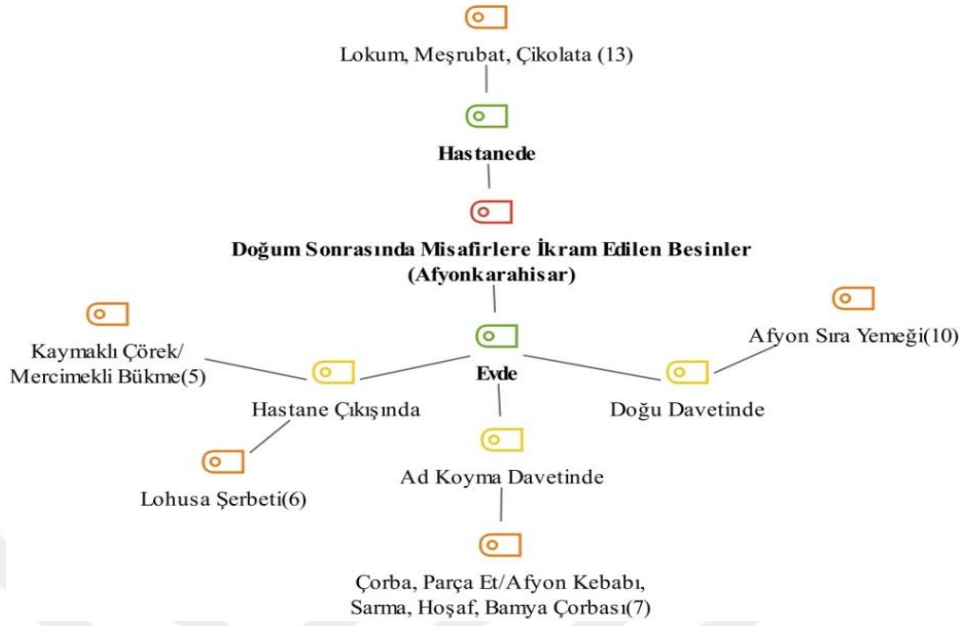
Lokum, Meşrubat, Çikolata (13)

Hastanede

Doğum Sonrasında Misafirlere İkram Edilen Besinler (Afyonkarahisar)

Kaymaklı Çörek/ Mercimekli Bükme(5)

Afyon Sıra Yemeği(10)

Evde

Hastane Çıkışında

Doğu Davetinde

Ad Koyma Davetinde

Lohusa Şerbeti(6)

Çorba, Parça Et/Afyon Kebabı, Sarma, Hoşaf, Bamya Çorbası(7)